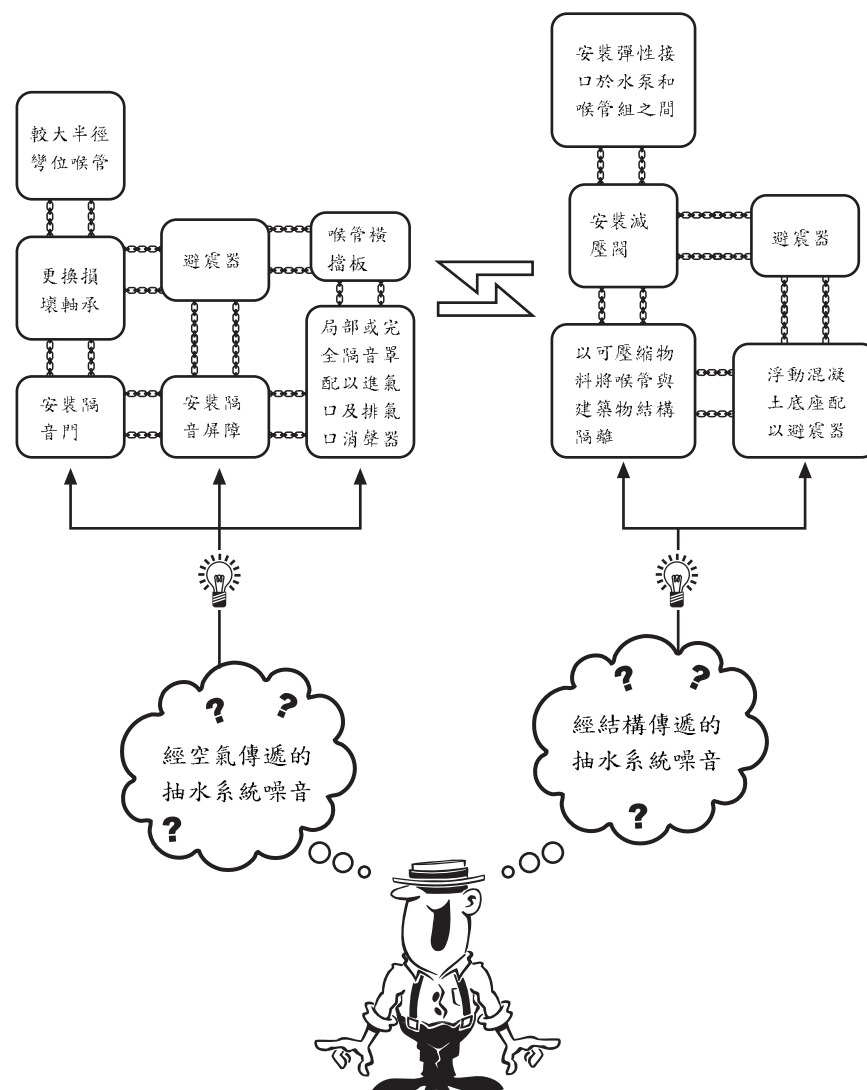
較大半徑彎位喉管

更換損壞軸承

避震器

喉管橫擋板

安裝隔音門

安裝隔音屏障

局部或完全隔音罩配以進氣口及排氣口消聲器

安裝彈性接口於水泵和喉管組之間

安裝減壓閥

避震器

以可壓縮物料將喉管與建築物結構隔離

浮動混凝土底座配以避震器

?
?
經空氣傳遞的抽水系統噪音
?

?
?
經結構傳遞的抽水系統噪音
?